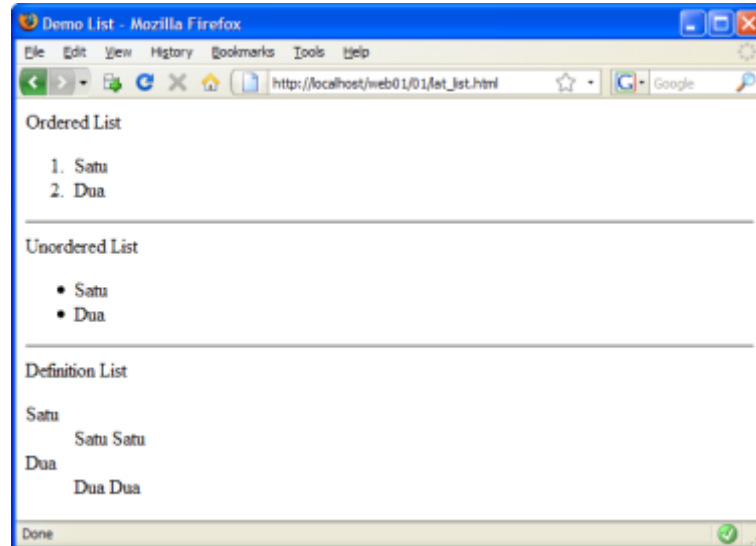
Demo List - Mozilla Firefox

File Edit View History Bookmarks Tools Help

http://localhost/web01/01/lat_list.html

Google

Ordered List

1. Satu
2. Dua

Unordered List

- Satu
- Dua

Definition List

Satu
Satu Satu
Dua
Dua Dua

Done